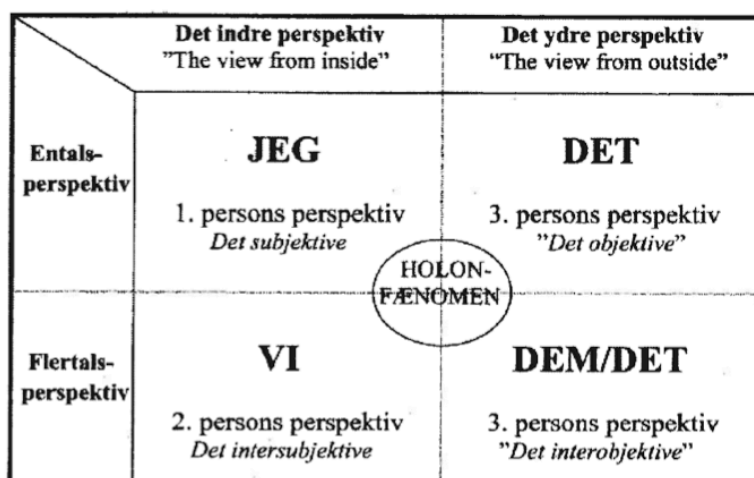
|  | Det indre perspektiv "The view from inside" | Det ydre perspektiv "The view from outside" |
|---|---|---|
| Entals-perspektiv | JEG 1. persons perspektiv *Det subjektive* | DET 3. persons perspektiv *"Det objektive"* |
| Flertals-perspektiv | VI 2. persons perspektiv *Det intersubjektive* | DEM/DET 3. persons perspektiv *"Det interobjektive"* |

HOLON-FÆNOMEN